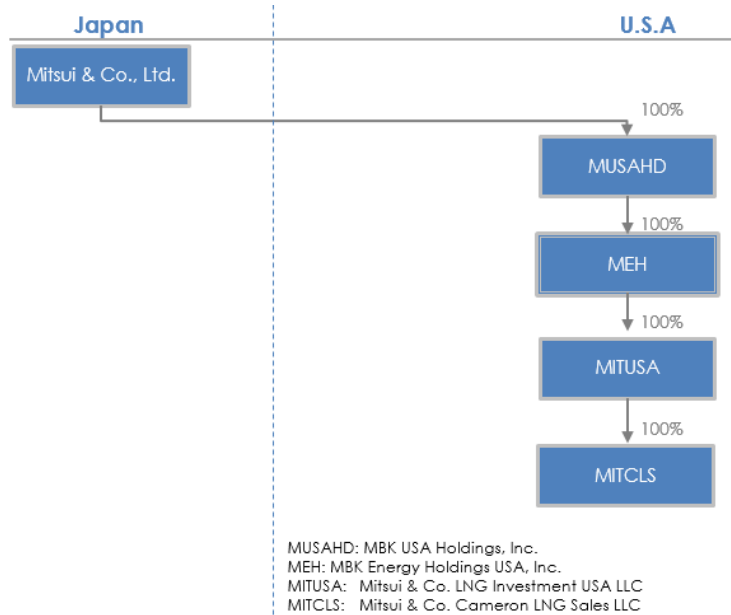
Japan

U.S.A

Mitsui & Co., Ltd.

100%

MUSAHD

100%

MEH

100%

MITUSA

100%

MITCLS

MUSAHD: MBK USA Holdings, Inc.
MEH: MBK Energy Holdings USA, Inc.
MITUSA: Mitsui & Co. LNG Investment USA LLC
MITCLS: Mitsui & Co. Cameron LNG Sales LLC